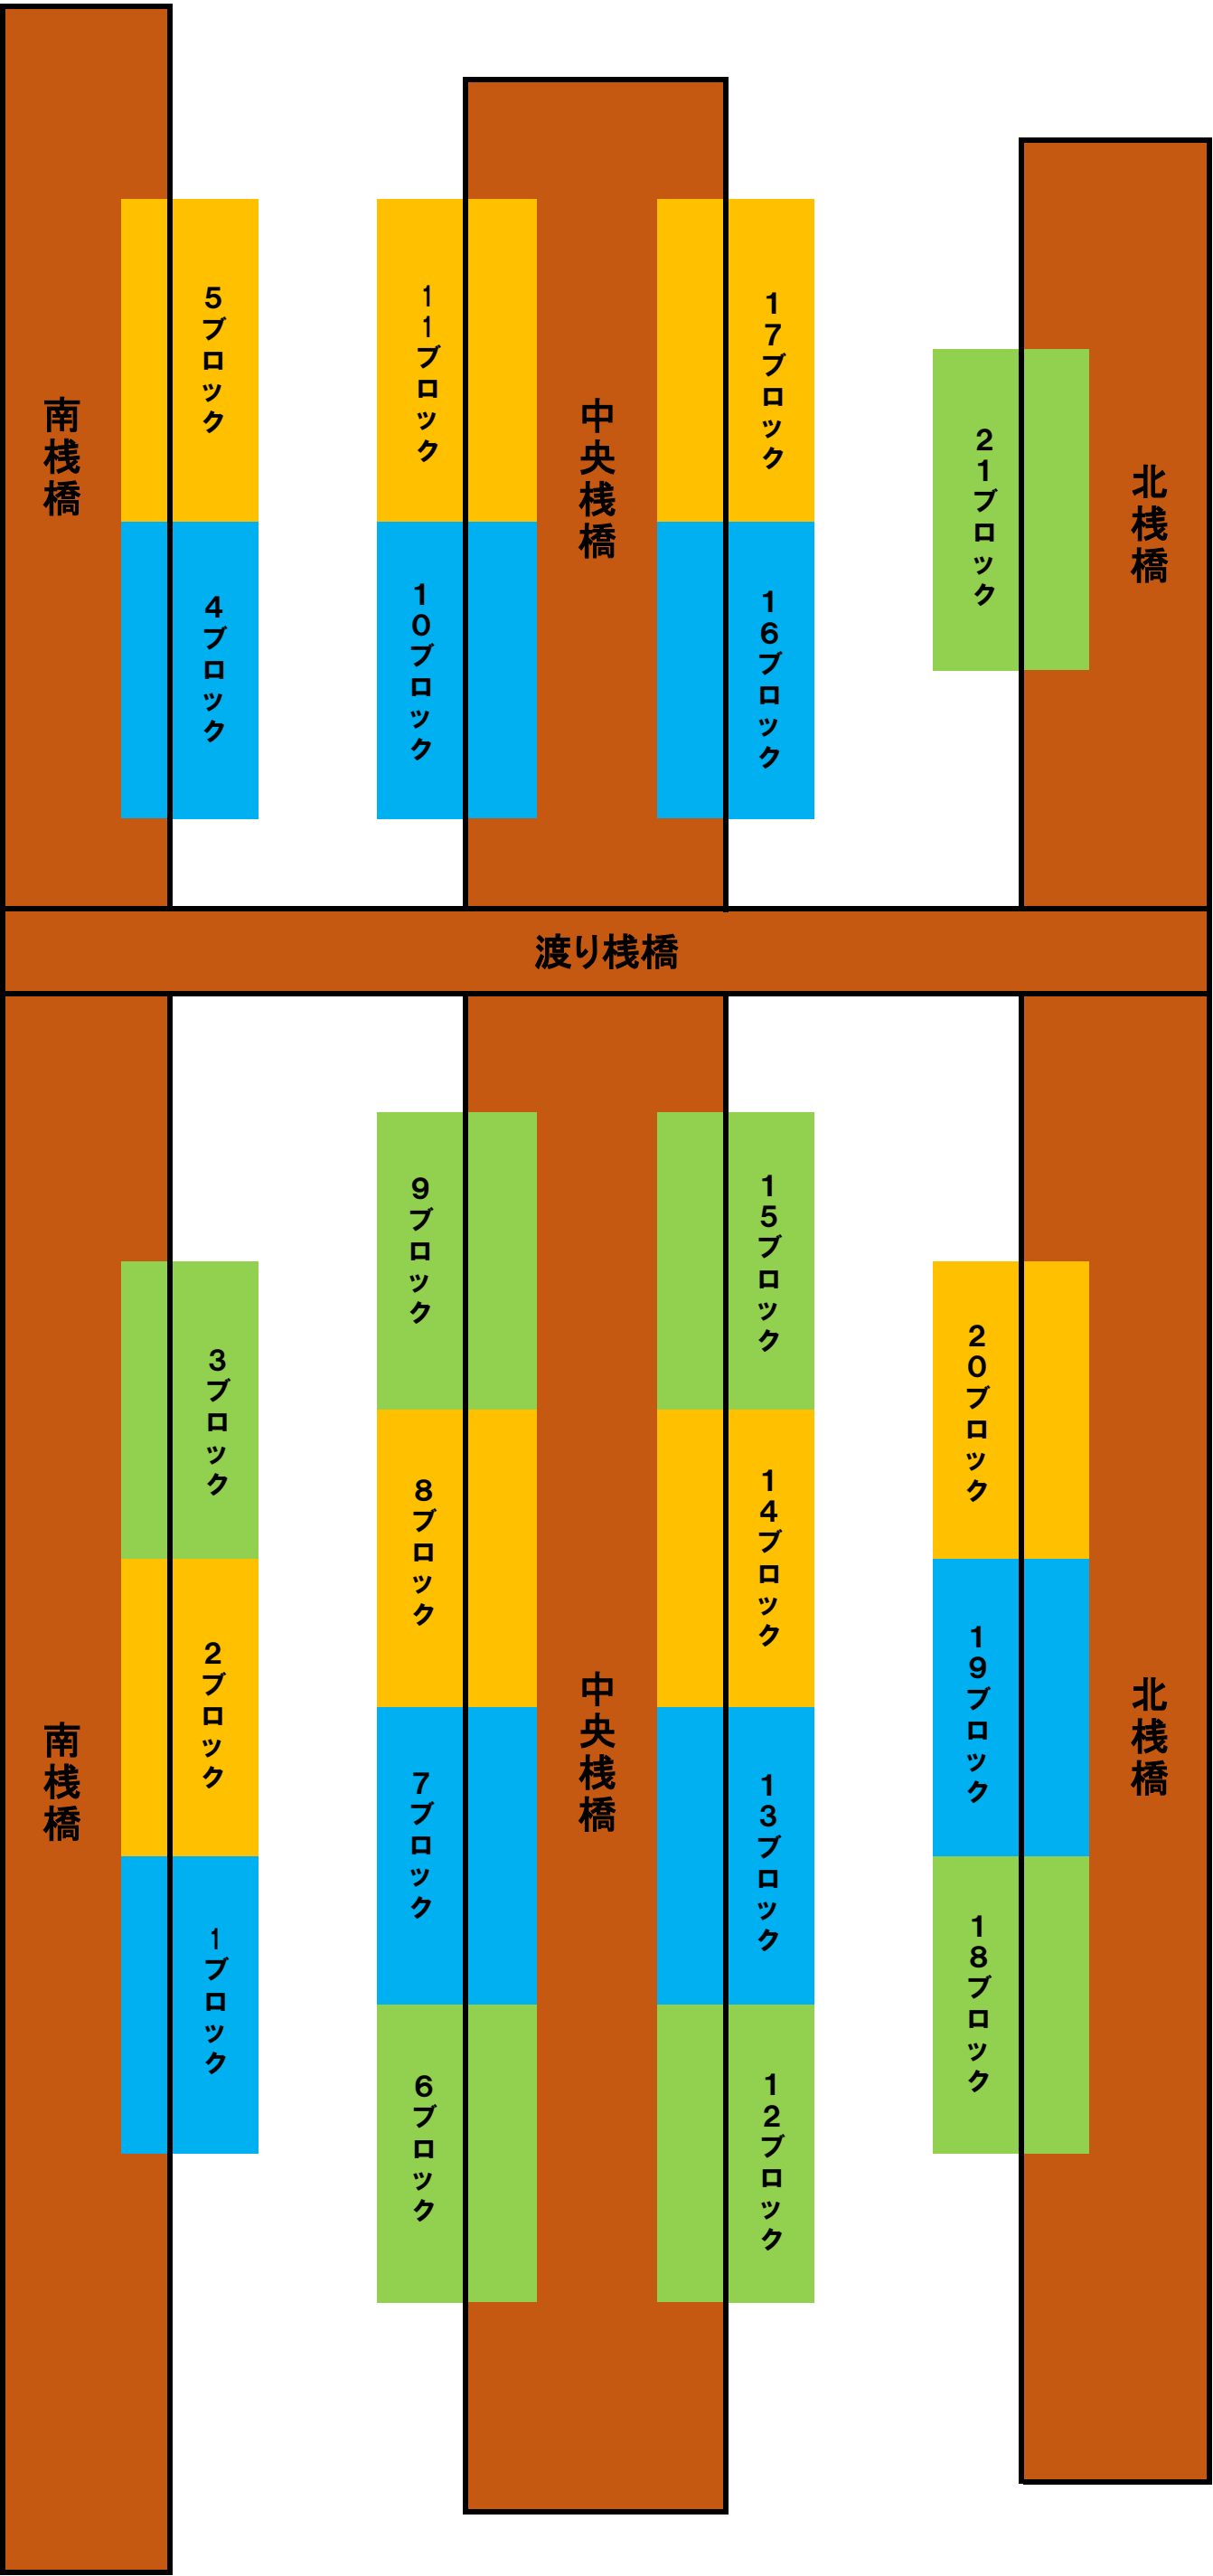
南桟橋

５ブロック

４ブロック

１１ブロック

１０ブロック

中央桟橋

１７ブロック

１６ブロック

２１ブロック

北桟橋

渡り桟橋

南桟橋

３ブロック

２ブロック

１ブロック

９ブロック

８ブロック

７ブロック

６ブロック

中央桟橋

１５ブロック

１４ブロック

１３ブロック

１２ブロック

２０ブロック

１９ブロック

１８ブロック

北桟橋